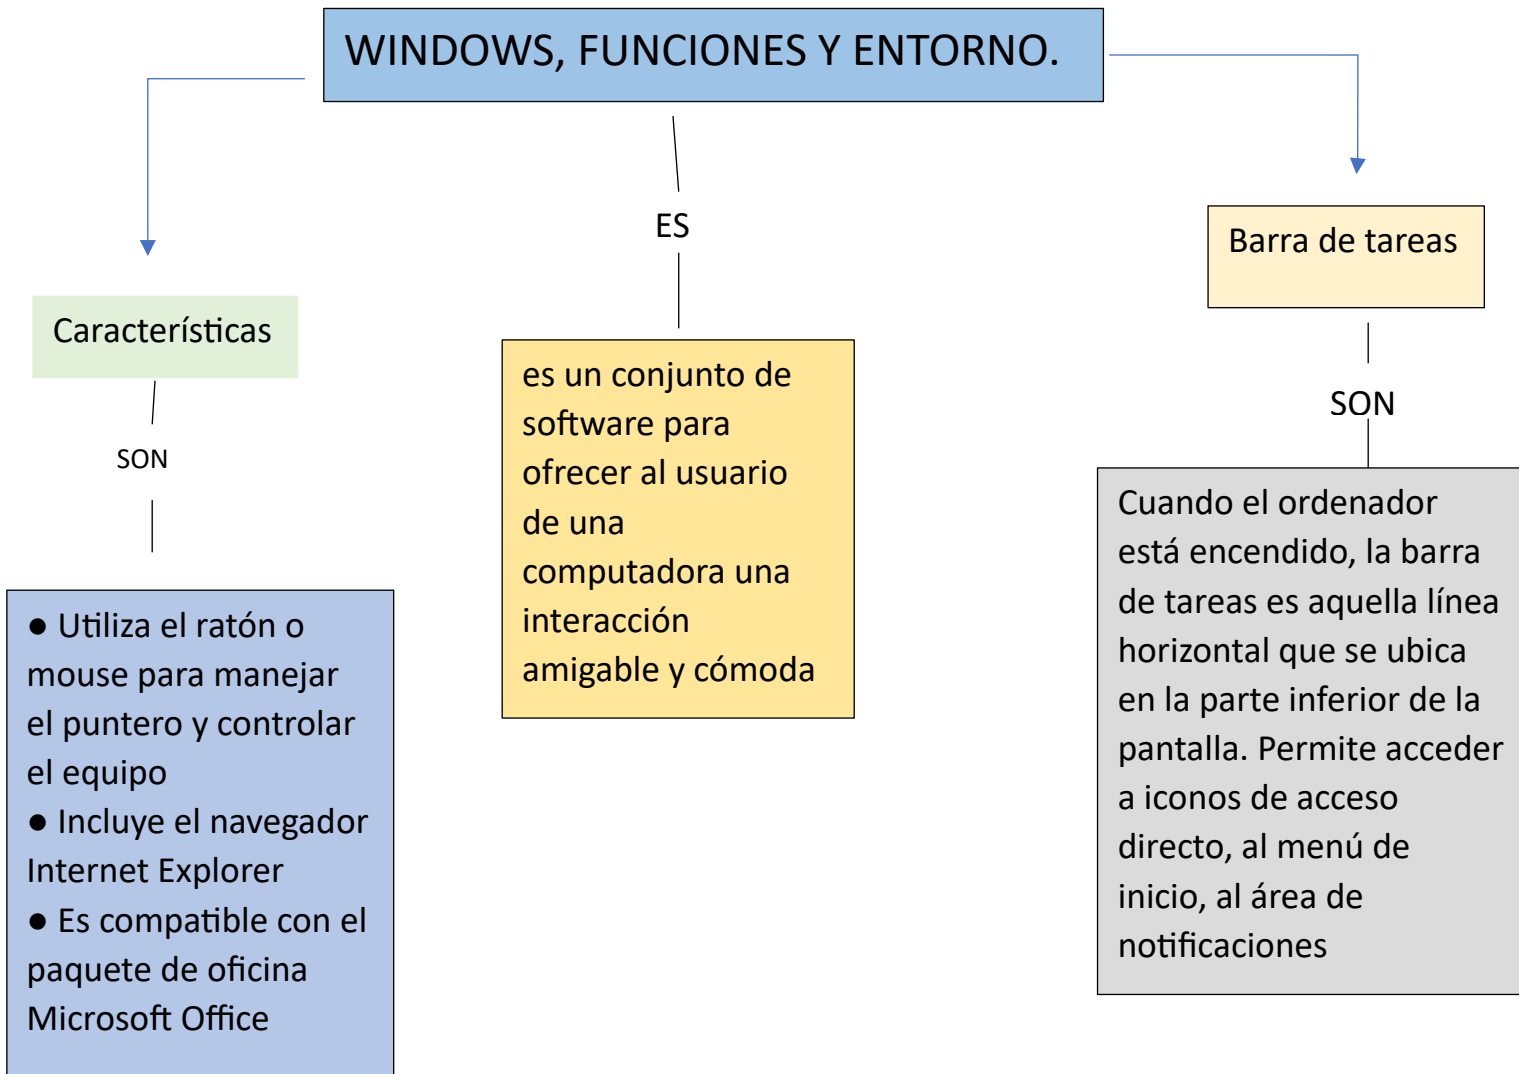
WINDOWS, FUNCIONES Y ENTORNO.

Características

SON

● Utiliza el ratón o mouse para manejar el puntero y controlar el equipo
● Incluye el navegador Internet Explorer
● Es compatible con el paquete de oficina Microsoft Office

ES

es un conjunto de software para ofrecer al usuario de una computadora una interacción amigable y cómoda

Barra de tareas

SON

Cuando el ordenador está encendido, la barra de tareas es aquella línea horizontal que se ubica en la parte inferior de la pantalla. Permite acceder a iconos de acceso directo, al menú de inicio, al área de notificaciones